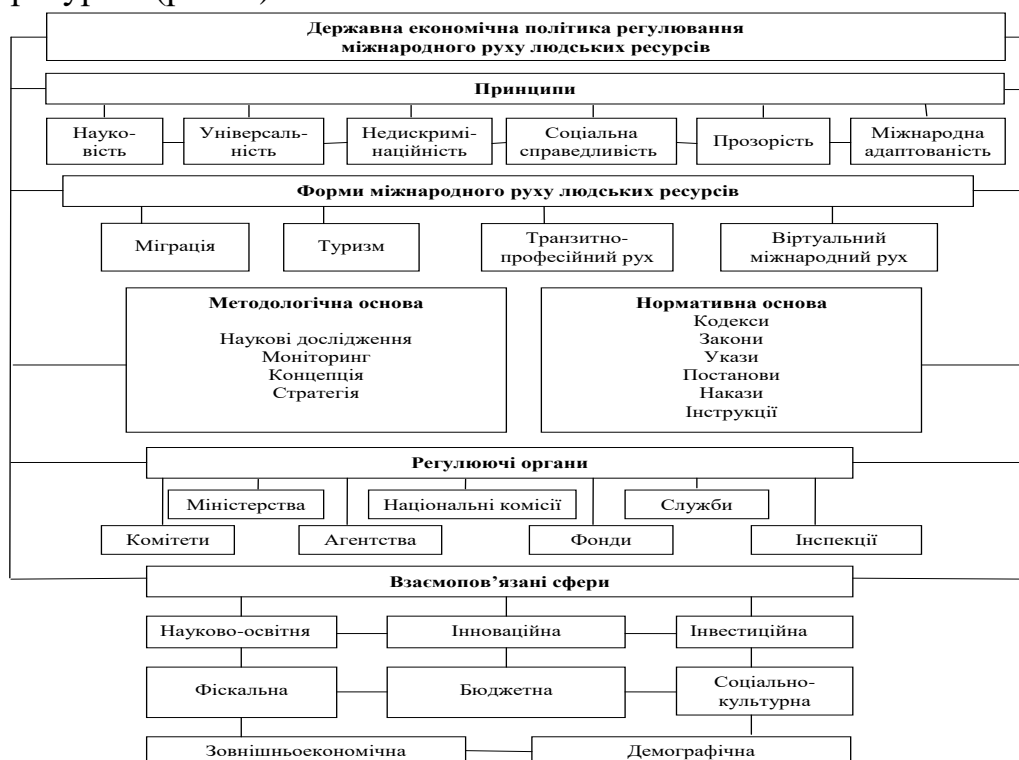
ресурсів (рис. 1)

Державна економічна політика регулювання міжнародного руху людських ресурсів

Принципи

Науковість

Універсальність

Недискримінаційність

Соціальна справедливість

Прозорість

Міжнародна адаптованість

Форми міжнародного руху людських ресурсів

Міграція

Туризм

Транзитно-професійний рух

Віртуальний міжнародний рух

Методологічна основа

Наукові дослідження
Моніторинг
Концепція
Стратегія

Нормативна основа
Кодекси
Закони
Укази
Постанови
Накази
Інструкції

Регулюючі органи

Міністерства

Національні комісії

Служби

Комітети

Агентства

Фонди

Інспекції

Взаємопов'язані сфери

Науково-освітня

Інноваційна

Інвестиційна

Фіскальна

Бюджетна

Соціально-культурна

Зовнішньоекономічна

Демографічна